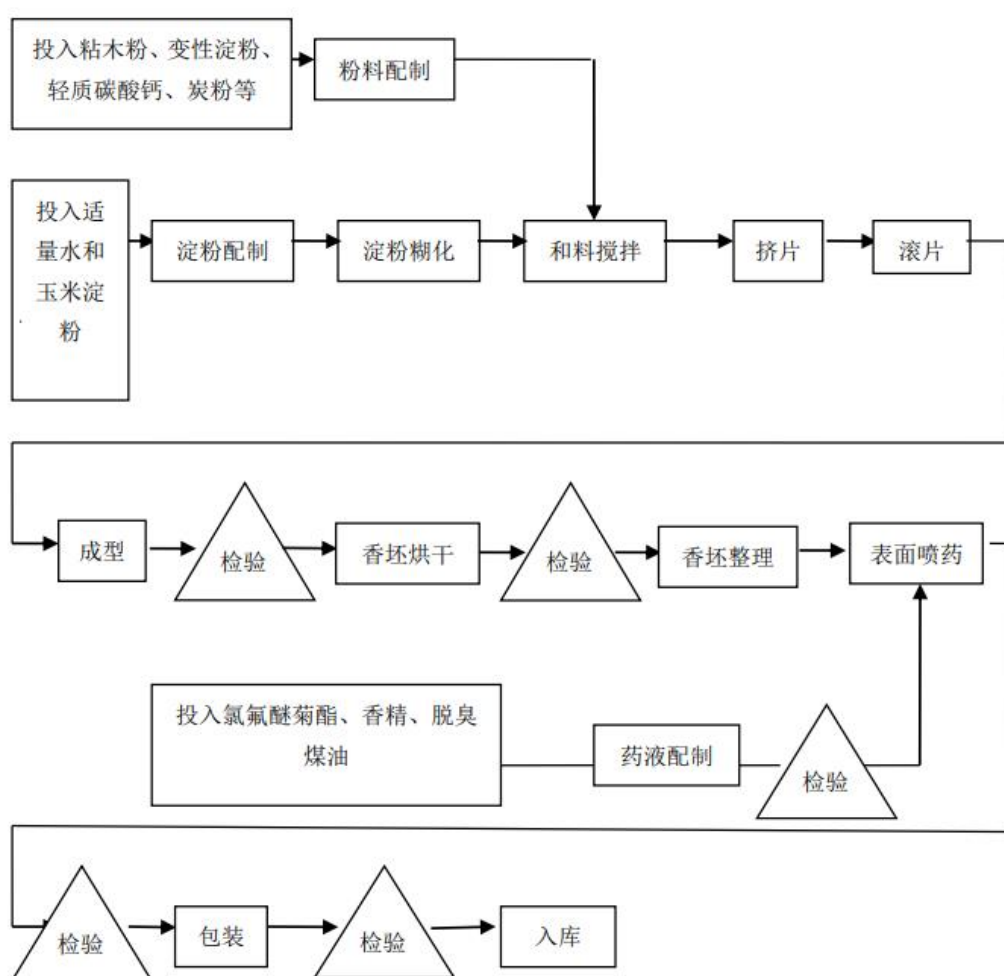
投入粘木粉、变性淀粉、轻质碳酸钙、炭粉等

粉料配制

投入适量水和玉米淀粉

淀粉配制

淀粉糊化

和料搅拌

挤片

滚片

成型

检验

香坯烘干

检验

香坯整理

表面喷药

投入氯氰醚菊酯、香精、脱臭煤油

药液配制

检验

检验

包装

检验

入库